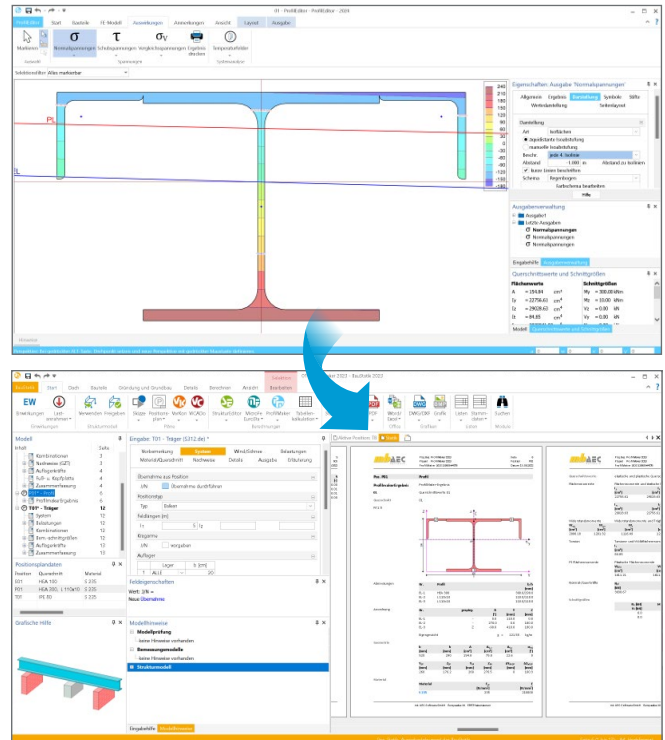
01 - Profileditor - ProfilEditor 2024

Profileditor | Start | Bauteile | FE-Modell | Auswertungen | Anmerkungen | Ansicht | Layout | Ausgabe

Markieren | Normalspannungen | Schubspannungen | Vergleichsspannungen | Ergebnis drucken | Temperaturfelder

Auswahl | Spannungen | Systemanalyse

Selektionsfilter: Alles markierbar

240
210
180
150
120
90
60
30
0
-30
-60
-90
-120
-150
-180
-210
-240

PL

EL

Eigenschaften: Ausgabe 'Normalspannungen'

Allgemein | Ergebnis | Darstellung | Symbole | Stifte

Werteskalierung | Seitenlayout

Darstellung

Art | Isoflächen

gleichbleibende Farbabstufung

Bereiche

Abstand

Isolinien beschriften

Schema | Regenbogen

Farbschema bearbeiten

Ausgabeverwaltung

Ausgabe1

Letzte Ausgaben

Normalspannungen

Normalspannungen

Normalspannungen

Eingabehilfe | Ausgabeverwaltung

Querschnittswerte und Schnittgrößen

Flächenwerte | Schnittgrößen

A = 154.84 cm² | My = 300.00 kNm
Iy = 22758.61 cm⁴ | Mz = 10.00 kNm
Iz = 29028.63 cm⁴ | Vy = 0.00 kN
Iω = 84.85 cm⁶ | Vz = 0.00 kN

Modell | Querschnittswerte und Schnittgrößen

BauStatik 2022 - BauStatik 2022

BauStatik | Start | Dach | Bauteile | Gründung und Grundbau | Details | Berechnen | Ansicht | Bearbeiten

EW | Einstellungen | Lastübernahme | Verwenden | Freigeben | Skizze | Positionsplan | Markieren | ViCADo | Strukturliste | Module EuroSta | ProfilMaker | Tabellenkalkulation | PDF | Word | DWG/DXF | Grafik | Laden | Startmodelle | Suchen

Modell

Inhalt | Seite

Kombinationen
Nachweise (GZT)
Auflagerkräfte
Sulft-u. Kopfplatte
Zusammenfassung
P01 - Profil
ProfilMakerErgebnis
T01 - Träger
System
Belastungen
Kombinationen
Bem.-schnittgrößen
Auflagerkräfte
Zusammenfassung

Positionsplandaten

Position | Querschnitt
E01 | HEA 160
P01 | HEA 200, L 110x10
T01 | PE 30

Grafische Hilfe

Eingabe: T01 - Träger (S312.de)

Vorbemerkung | System | Wind/Schnee | Belastung
Material/Querschnitt | Nachweise | Details | Ausgabe | Erläuterung

Übernahme aus Position

Übernahme durchführen

Positionstyp

Typ | Balken

Feldlängen (m)

Eingabe | vorgeben

Auflager

Felderigenschaften

Wert: 3% =
Neue Übernahme

Modellhinweise

Modellprüfung
keine Hinweise vorhanden
Bemessungsmodelle
keine Hinweise vorhanden
Strukturmodell

Eingabehilfe | Modellhinweise

Pos. P01 | Profil

Profilkonstruktion | ProfilMaker Ergebnis